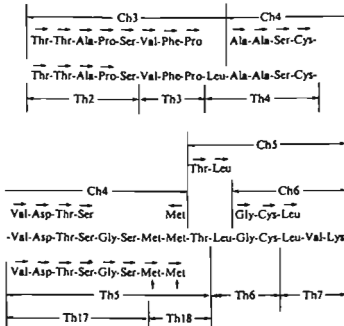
Ch3
Ch4
Thr-Thr-Ala-Pro-Ser-Val-Phe-Pro
Ala-Ala-Ser-Cys-
Thr-Thr-Ala-Pro-Ser-Val-Phe-Pro-Leu-Ala-Ala-Ser-Cys-
Th2
Th3
Th4

Ch5
Thr-Leu
Ch4
Ch6
Val-Asp-Thr-Ser
Met
Gly-Cys-Leu
-Val-Asp-Thr-Ser-Gly-Ser-Met-Met-Thr-Leu-Gly-Cys-Leu-Val-Lys
Val-Asp-Thr-Ser-Gly-Ser-Met-Met
Th5
Th6
Th7
Th17
Th18